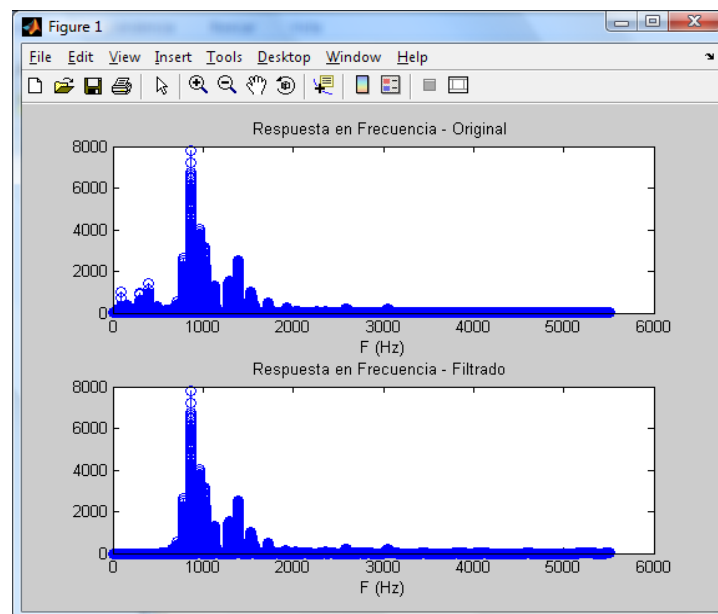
Figure 1

File Edit View Insert Tools Desktop Window Help

Respuesta en Frecuencia - Original

8000
6000
4000
2000
0

0 1000 2000 3000 4000 5000 6000

F (Hz)

Respuesta en Frecuencia - Filtrado

8000
6000
4000
2000
0

0 1000 2000 3000 4000 5000 6000

F (Hz)